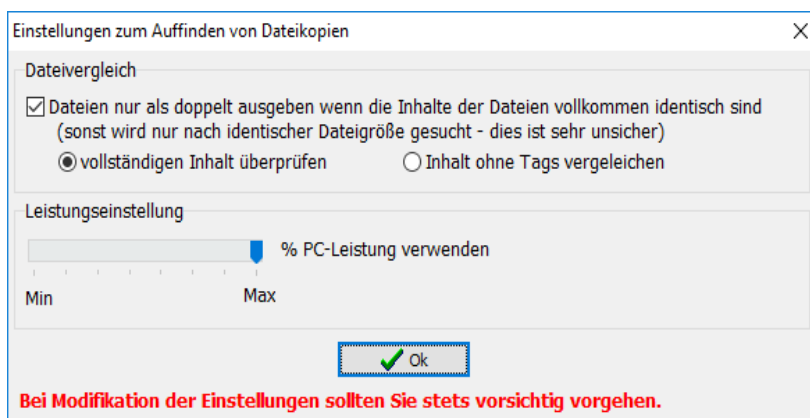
Einstellungen zum Auffinden von Dateikopien

X

Dateivergleich

☑ Dateien nur als doppelt ausgeben wenn die Inhalte der Dateien vollkommen identisch sind (sonst wird nur nach identischer Dateigröße gesucht - dies ist sehr unsicher)

◉ vollständigen Inhalt überprüfen

○ Inhalt ohne Tags vergeleichen

Leistungseinstellung

% PC-Leistung verwenden

Min

Max

Ok

Bei Modifikation der Einstellungen sollten Sie stets vorsichtig vorgehen.